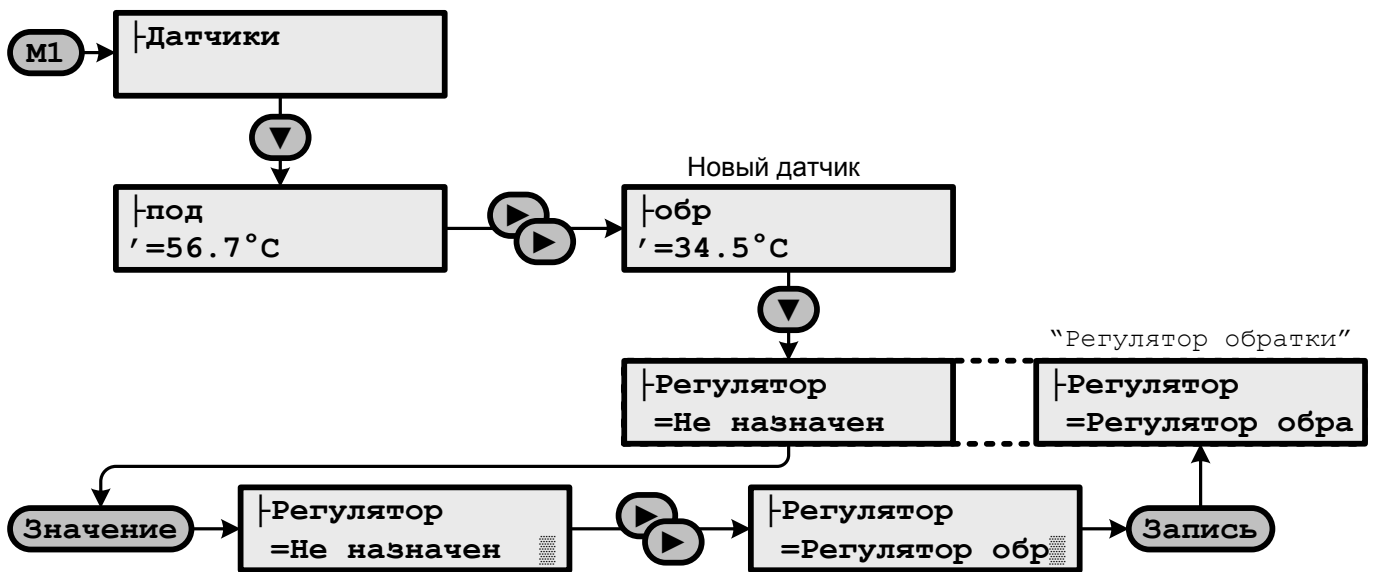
M1

├Датчики

├под
'=56.7°C

Новый датчик

├обр
'=34.5°C

"Регулятор обратки"

├Регулятор
=Не назначен

├Регулятор
=Регулятор обра

Значение

├Регулятор
=Не назначен

├Регулятор
=Регулятор обр

Запись